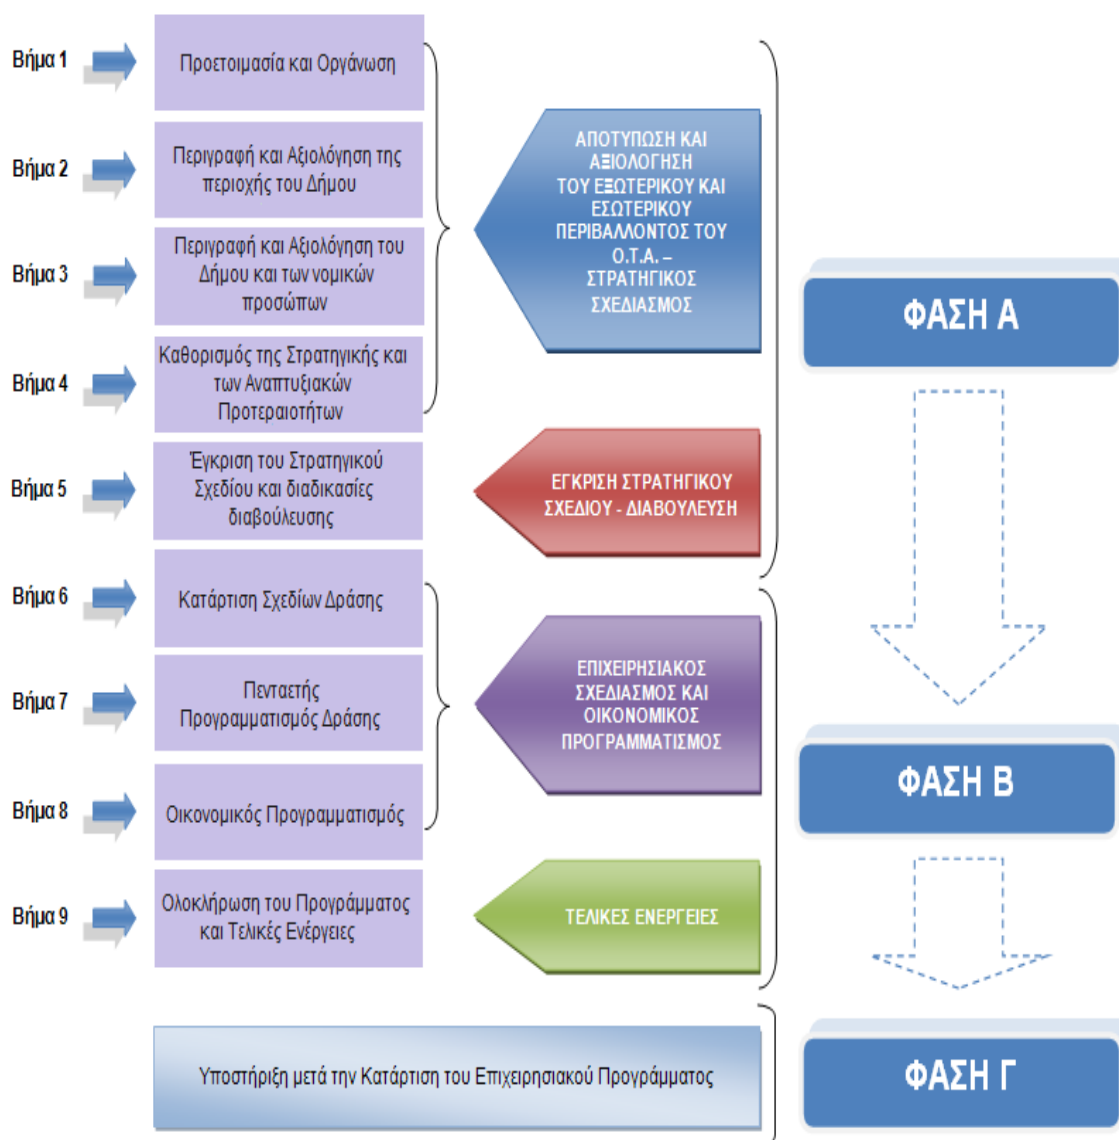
Βήμα 1
Προετοιμασία και Οργάνωση

Βήμα 2
Περιγραφή και Αξιολόγηση της περιοχής του Δήμου

Βήμα 3
Περιγραφή και Αξιολόγηση του Δήμου και των νομικών προσώπων

Βήμα 4
Καθορισμός της Στρατηγικής και των Αναπτυξιακών Προτεραιοτήτων

ΑΠΟΤΥΠΩΣΗ ΚΑΙ ΑΞΙΟΛΟΓΗΣΗ ΤΟΥ ΕΞΩΤΕΡΙΚΟΥ ΚΑΙ ΕΣΩΤΕΡΙΚΟΥ ΠΕΡΙΒΑΛΛΟΝΤΟΣ ΤΟΥ Ο.Τ.Α. – ΣΤΡΑΤΗΓΙΚΟΣ ΣΧΕΔΙΑΣΜΟΣ

Βήμα 5
Έγκριση του Στρατηγικού Σχεδίου και διαδικασίες διαβούλευσης

ΕΓΚΡΙΣΗ ΣΤΡΑΤΗΓΙΚΟΥ ΣΧΕΔΙΟΥ - ΔΙΑΒΟΥΛΕΥΣΗ

ΦΑΣΗ Α

Βήμα 6
Κατάρτιση Σχεδίων Δράσης

Βήμα 7
Πενταετής Προγραμματισμός Δράσης

Βήμα 8
Οικονομικός Προγραμματισμός

ΕΠΙΧΕΙΡΗΣΙΑΚΟΣ ΣΧΕΔΙΑΣΜΟΣ ΚΑΙ ΟΙΚΟΝΟΜΙΚΟΣ ΠΡΟΓΡΑΜΜΑΤΙΣΜΟΣ

ΦΑΣΗ Β

Βήμα 9
Ολοκλήρωση του Προγράμματος και Τελικές Ενέργειες

ΤΕΛΙΚΕΣ ΕΝΕΡΓΕΙΕΣ

Υποστήριξη μετά την Κατάρτιση του Επιχειρησιακού Προγράμματος

ΦΑΣΗ Γ